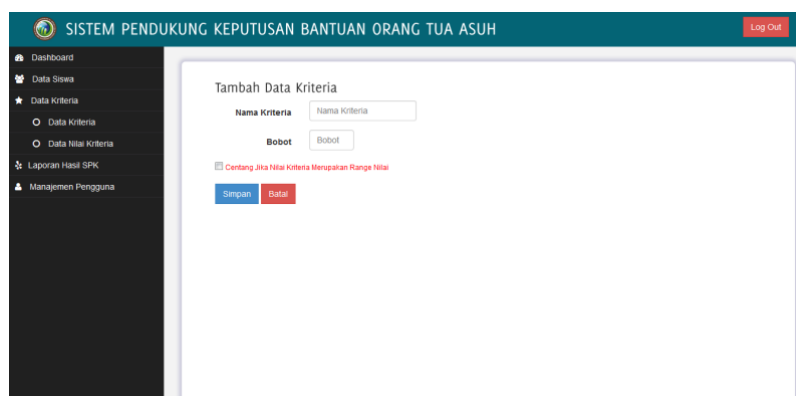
SISTEM PENDUKUNG KEPUTUSAN BANTUAN ORANG TUA ASUH

Log Out

Dashboard
Data Siswa
Data Kriteria
Data Kriteria
Data Nilai Kriteria
Laporan Hasil SPK
Manajemen Pengguna

Tambah Data Kriteria

Nama Kriteria | Nama Kriteria

Bobot | Bobot

Centang Jika Nilai Kriteria Merupakan Range Nilai

Simpan Batal